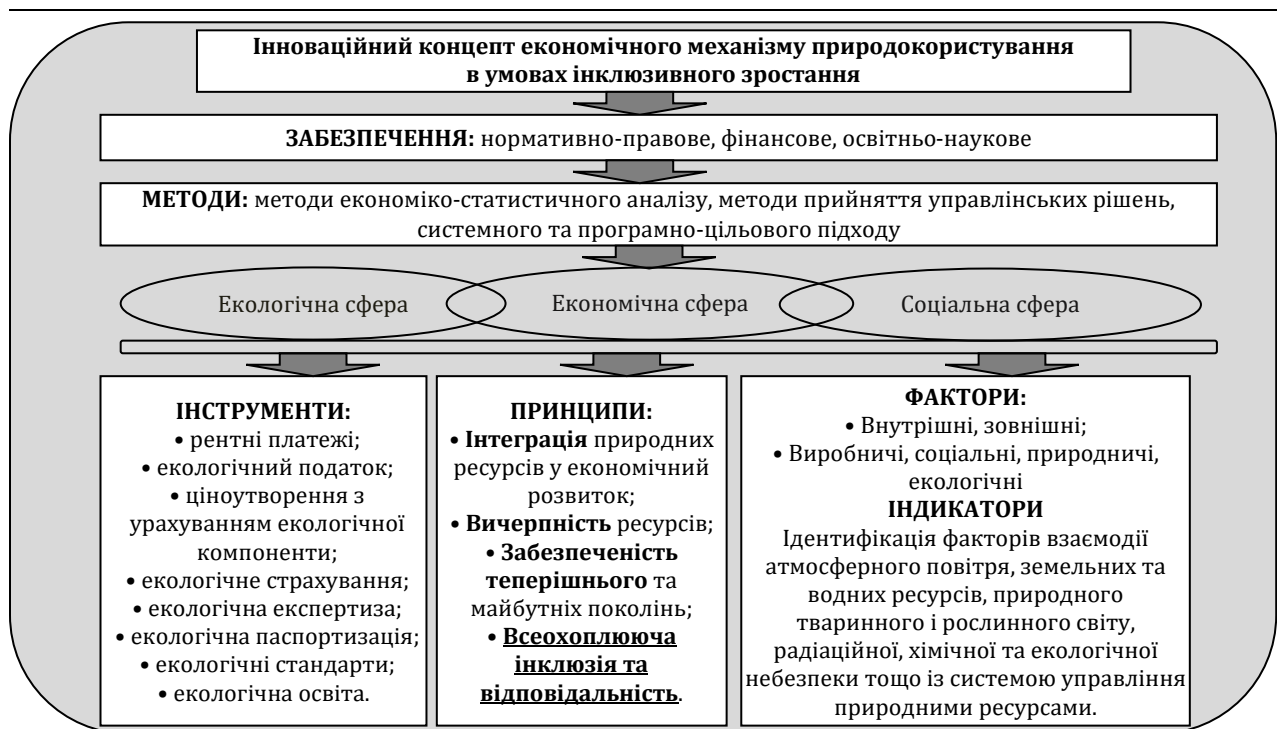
**Інноваційний концепт економічного механізму природокористування в умовах інклюзивного зростання**

**ЗАБЕЗПЕЧЕННЯ:** нормативно-правове, фінансове, освітньо-наукове

**МЕТОДИ:** методи економіко-статистичного аналізу, методи прийняття управлінських рішень, системного та програмно-цільового підходу

Екологічна сфера

Економічна сфера

Соціальна сфера

**ІНСТРУМЕНТИ:**
• рентні платежі;
• екологічний податок;
• ціноутворення з урахуванням екологічної компоненти;
• екологічне страхування;
• екологічна експертиза;
• екологічна паспортизація;
• екологічні стандарти;
• екологічна освіта.

**ПРИНЦИПИ:**
• **Інтеграція** природних ресурсів у економічний розвиток;
• **Вичерпність** ресурсів;
• **Забезпеченість теперішнього** та майбутніх поколінь;
• **Всеохоплююча інклюзія та відповідальність**.

**ФАКТОРИ:**
• Внутрішні, зовнішні;
• Виробничі, соціальні, природничі, екологічні

**ІНДИКАТОРИ**
Ідентифікація факторів взаємодії атмосферного повітря, земельних та водних ресурсів, природного тваринного і рослинного світу, радіаційної, хімічної та екологічної небезпеки тощо із системою управління природними ресурсами.